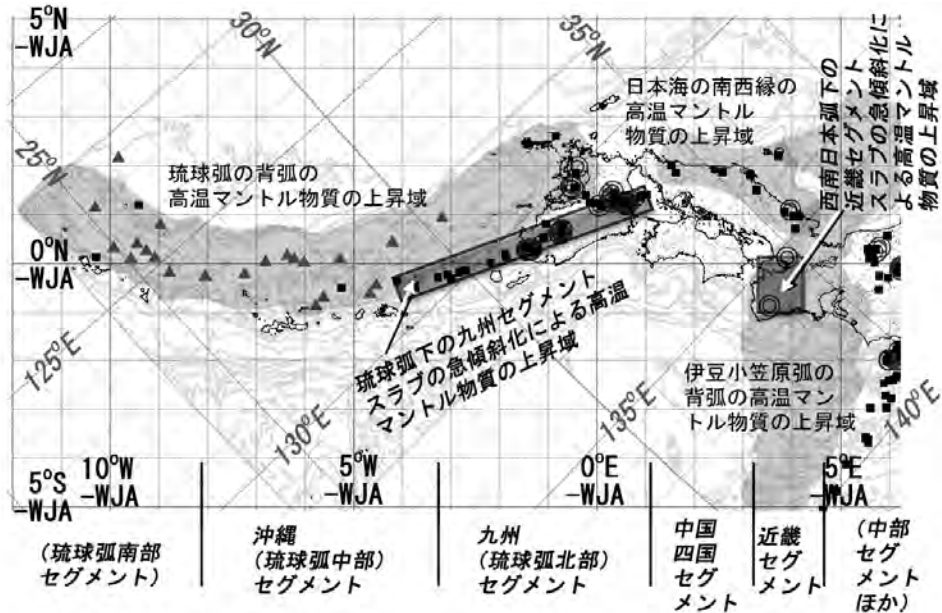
5°N
-WJA

30°N

35°N

25°N

0°N
-WJA

125°E

130°E

135°E

140°E

日本海の南西縁の高温マントル物質の上昇域

西南日本弧下の近畿セグメントスラブの急傾斜化による高温マントル物質の上昇域

琉球弧の背弧の高温マントル物質の上昇域

琉球弧下の九州セグメントスラブの急傾斜化による高温マントル物質の上昇域

伊豆小笠原弧の背弧の高温マントル物質の上昇域

5°S
-WJA

10°W
-WJA

5°W
-WJA

0°E
-WJA

5°E
-WJA

(琉球弧南部セグメント)

沖縄(琉球弧中部)セグメント

九州(琉球弧北部)セグメント

中国四国セグメント

近畿セグメント

(中部セグメントほか)